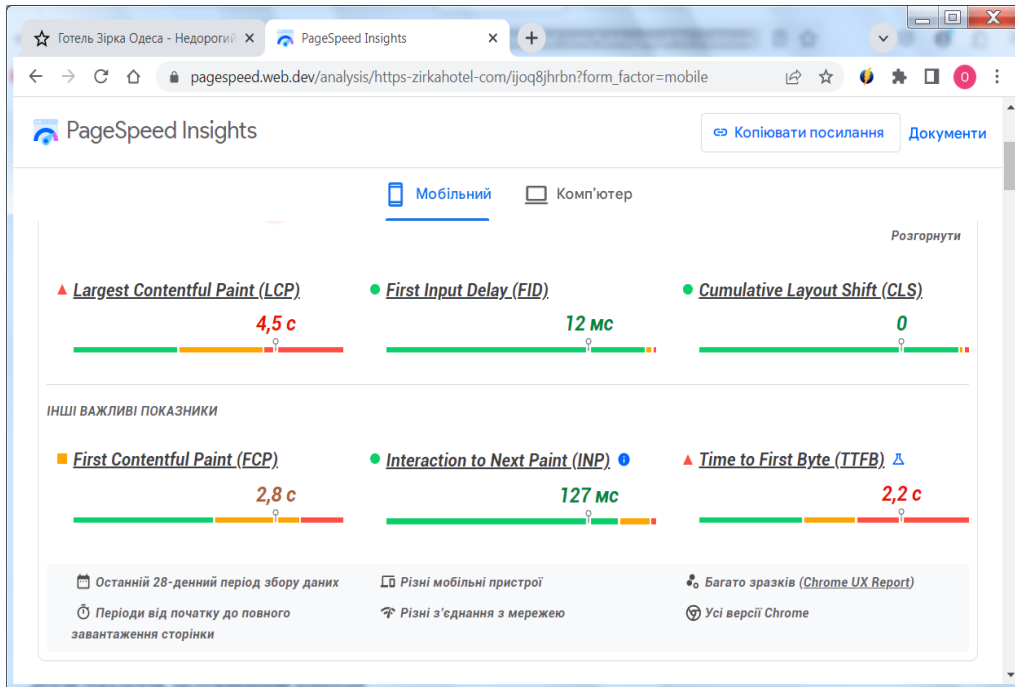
Готель Зірка Одеса - Недорогий
PageSpeed Insights
pagespeed.web.dev/analysis/https-zirkahotel-com/ijoq8jhrbn?form_factor=mobile
O

PageSpeed Insights
Копіювати посилання
Документи

Мобільний
Комп'ютер

Розгорнути

Largest Contentful Paint (LCP)
4,5 с

First Input Delay (FID)
12 мс

Cumulative Layout Shift (CLS)
0

ІНШІ ВАЖЛИВІ ПОКАЗНИКИ

First Contentful Paint (FCP)
2,8 с

Interaction to Next Paint (INP)
127 мс

Time to First Byte (TTFB)
2,2 с

Останній 28-денний період збору даних
Різні мобільні пристрої
Багато зразків (Chrome UX Report)
Періоди від початку до повного завантаження сторінки
Різні з'єднання з мережею
Усі версії Chrome